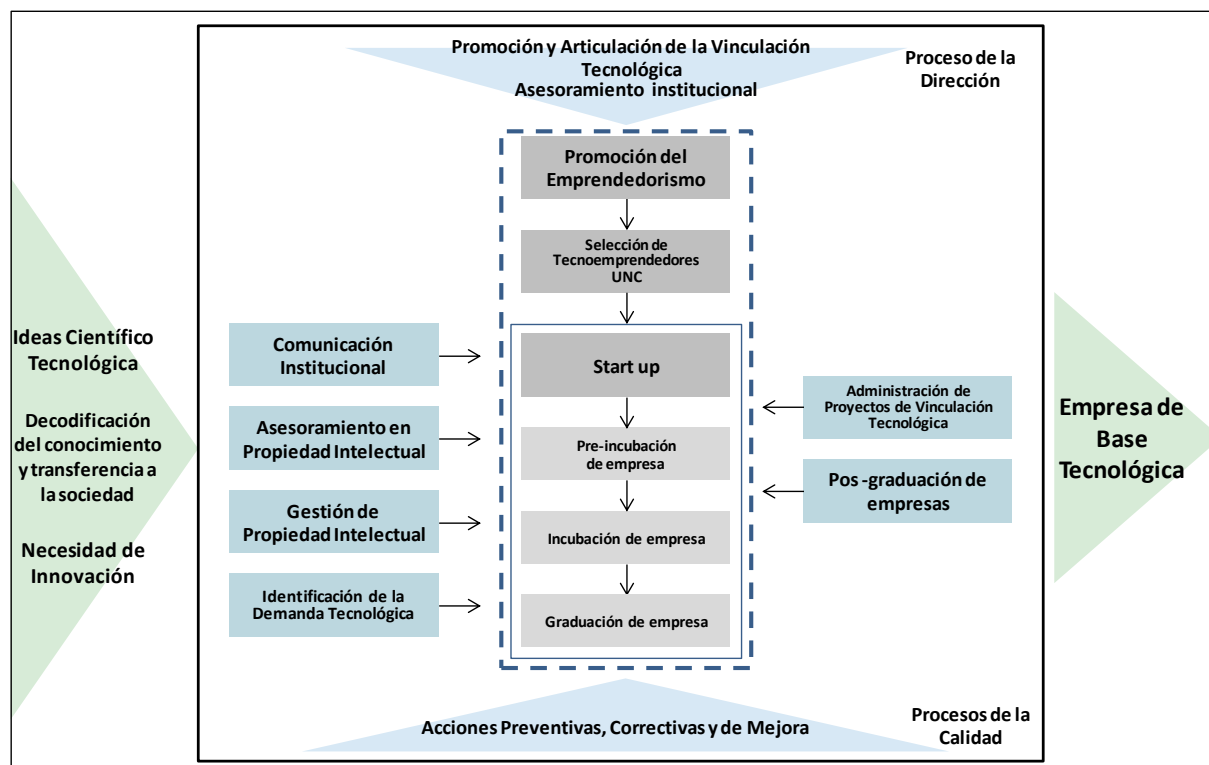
Promoción y Articulación de la Vinculación Tecnológica
Asesoramiento institucional

Proceso de la Dirección

Promoción del Emprendedorismo

Selección de Tecnoemprendedores UNC

Ideas Científico Tecnológica

Decodificación del conocimiento y transferencia a la sociedad

Necesidad de Innovación

Comunicación Institucional

Asesoramiento en Propiedad Intelectual

Gestión de Propiedad Intelectual

Identificación de la Demanda Tecnológica

Start up

Pre-incubación de empresa

Incubación de empresa

Graduación de empresa

Administración de Proyectos de Vinculación Tecnológica

Pos-graduación de empresas

Empresa de Base Tecnológica

Acciones Preventivas, Correctivas y de Mejora

Procesos de la Calidad